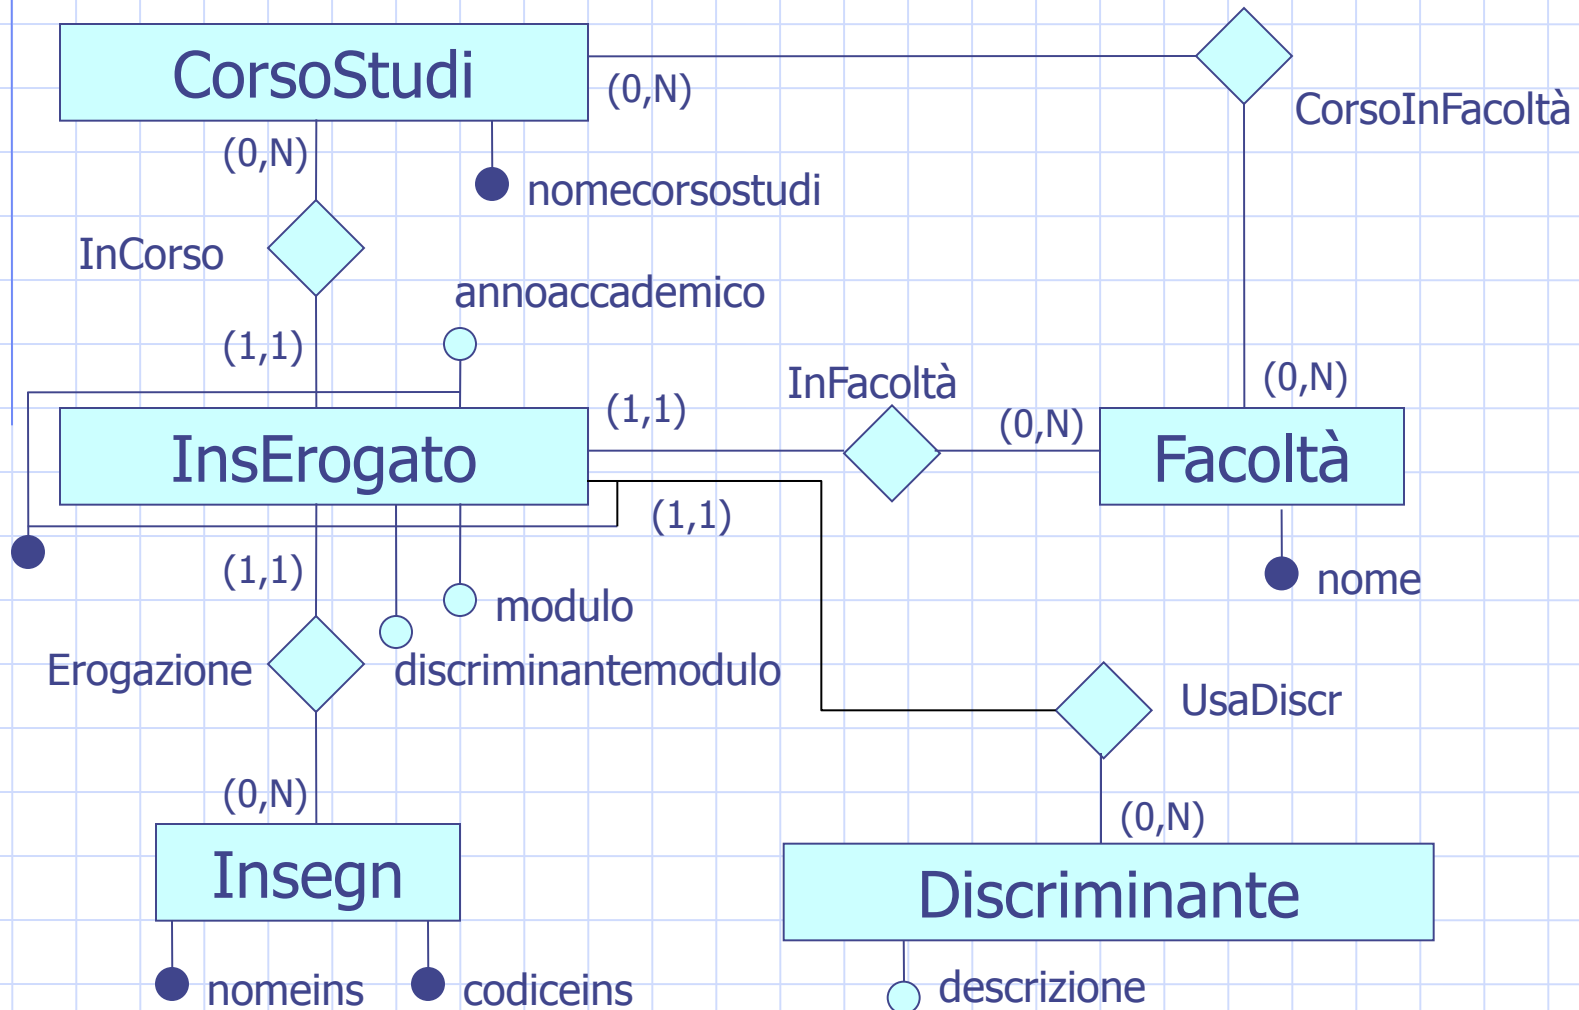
CorsoStudi
(0,N)
CorsoInFacoltà
(0,N)
nomecorsostudi
InCorso
annoaccademico
(1,1)
InFacoltà
(0,N)
(1,1)
(0,N)
InsErogato
Facoltà
(1,1)
nome
(1,1)
modulo
Erogazione
discriminantemodulo
UsaDiscr
(0,N)
(0,N)
Insegn
Discriminante
nomeins
codiceins
descrizione